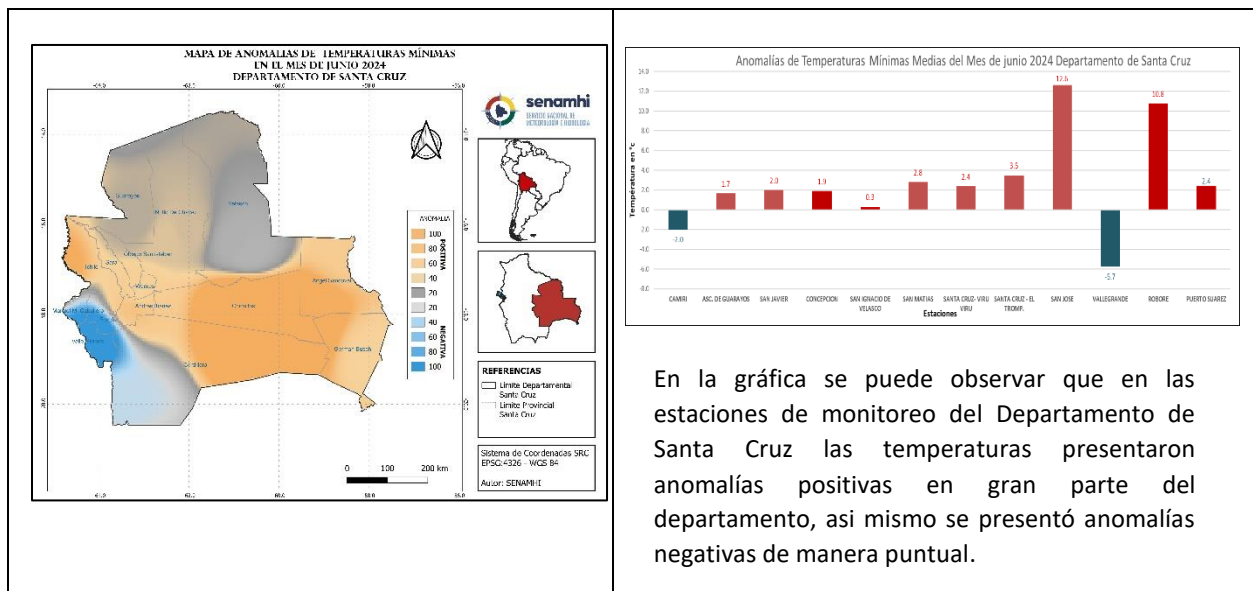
MAPA DE ANOMALIAS DE TEMPERATURAS MÍNIMAS
EN EL MES DE JUNIO 2024
DEPARTAMENTO DE SANTA CRUZ

senamhi
SERVICIO NACIONAL DE METEOROLOGÍA E HIDROLOGÍA

ANOMALIA
POSITIVA
100
80
60
40
20
NEGATIVA
20
40
60
80
100

REFERENCIAS
Limite Departamental Santa Cruz
Limite Provincial Santa Cruz

Sistema de Coordenadas SRC
EPSG:4326 - WGS 84

Autor: SENAMHI

0 100 200 km

Anomalías de Temperaturas Mínimas Medias del Mes de junio 2024 Departamento de Santa Cruz

Temperatura en °c

| Estaciones | Valor |
|---|---|
| CAMIRI | -2.0 |
| ASC. DE GUARAYOS | 1.7 |
| SAN JAVIER | 2.0 |
| CONCEPCION | 1.9 |
| SAN IGNACIO DE VELASCO | 0.3 |
| SAN MATIAS | 2.8 |
| SANTA CRUZ- VIRU VIRU | 2.4 |
| SANTA CRUZ - EL TROMP. | 3.5 |
| SAN JOSE | 12.6 |
| VALLEGRANDE | -5.7 |
| ROBORE | 10.8 |
| PUERTO SUAREZ | 2.4 |

Estaciones

En la gráfica se puede observar que en las estaciones de monitoreo del Departamento de Santa Cruz las temperaturas presentaron anomalías positivas en gran parte del departamento, asi mismo se presentó anomalías negativas de manera puntual.